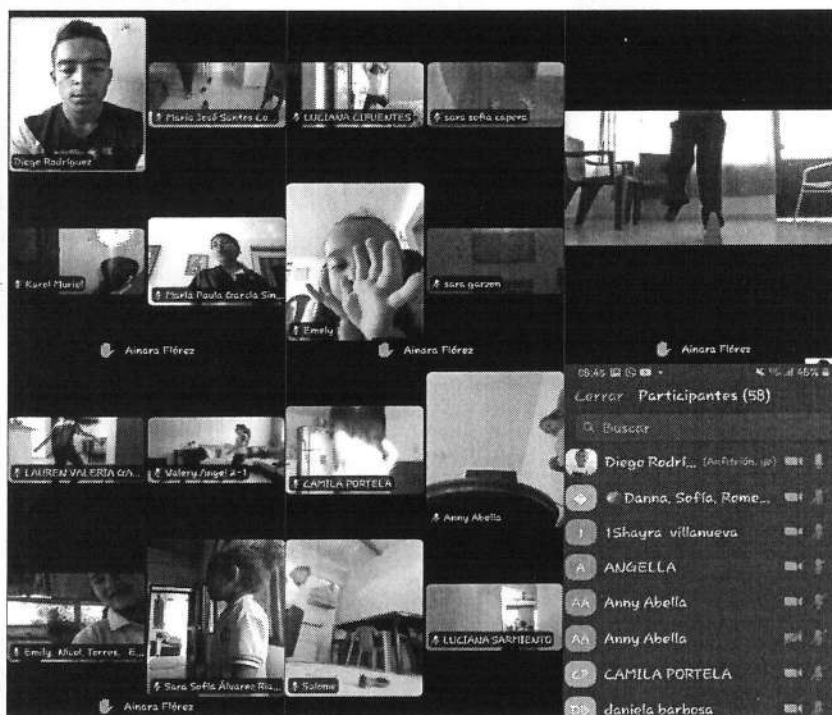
Diego Rodríguez

Maria José Santos Co...

LUCIANA CIFUENTES

sara sofia capera

Karol Muriel

María Paula García Sin...

Emily

sara garzon

Ainara Flórez

Ainara Flórez

Ainara Flórez

LAUREN VALERIA GA...

Valery Angel 2-1

CAMILA PORTELA

Anny Abella

Emily Nicol Torres 6...

Sara Sofía Álvarez Ri...

Salome

LUCIANA SARMIENTO

Ainara Flórez

09:45 45%

Cerrar Participantes (58)

Buscar

Diego Rodri... (Anfitrión, yo)

Danna, Sofía, Rome...

1Shayra villanueva

ANGELLA

Anny Abella

Anny Abella

CAMILA PORTELA

daniela barbosa